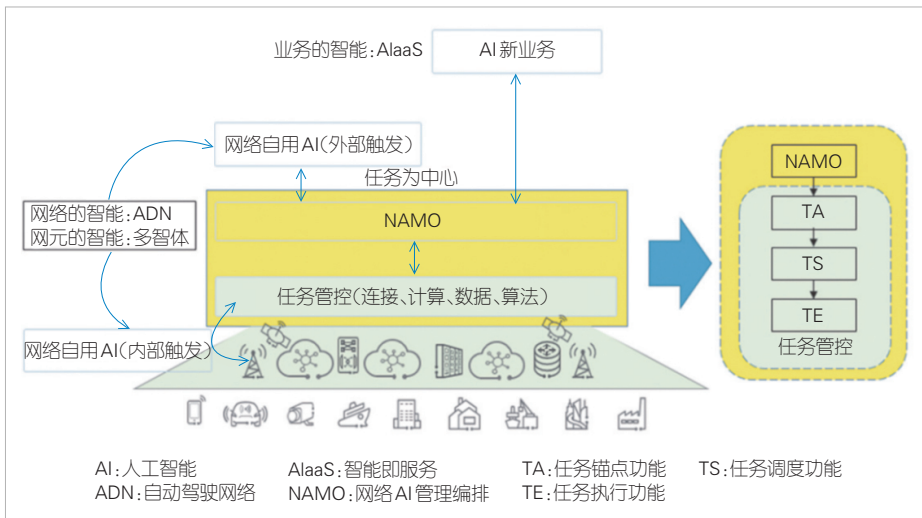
业务的智能：AIaaS

AI 新业务

网络自用AI（外部触发）

任务为中心

网络的智能：ADN
网元的智能：多智体

NAMO

任务管控（连接、计算、数据、算法）

网络自用AI（内部触发）

NAMO

TA

TS

TE

任务管控

AI：人工智能
ADN：自动驾驶网络

AIaaS：智能即服务
NAMO：网络AI管理编排

TA：任务锚点功能
TE：任务执行功能

TS：任务调度功能